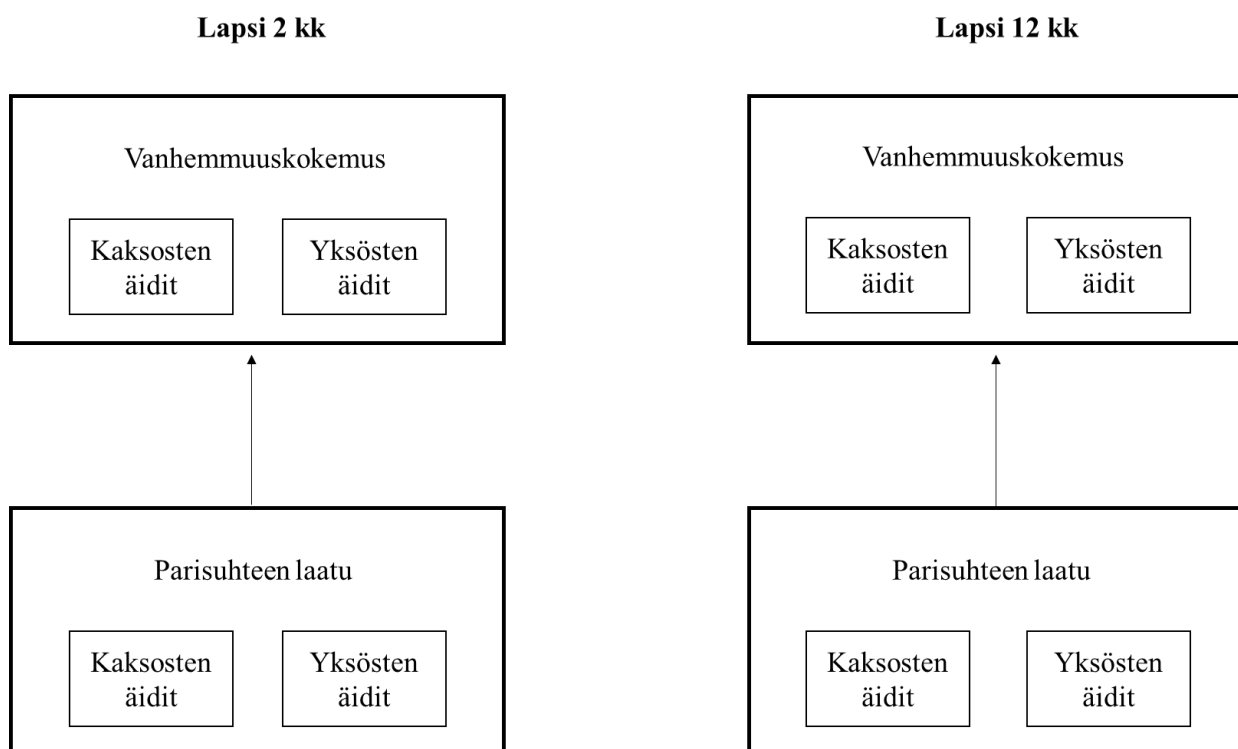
Lapsi 2 kk

Vanhemmuuskokemus

Kaksosten äidit

Yksösten äidit

Parisuhteen laatu

Kaksosten äidit

Yksösten äidit

Lapsi 12 kk

Vanhemmuuskokemus

Kaksosten äidit

Yksösten äidit

Parisuhteen laatu

Kaksosten äidit

Yksösten äidit